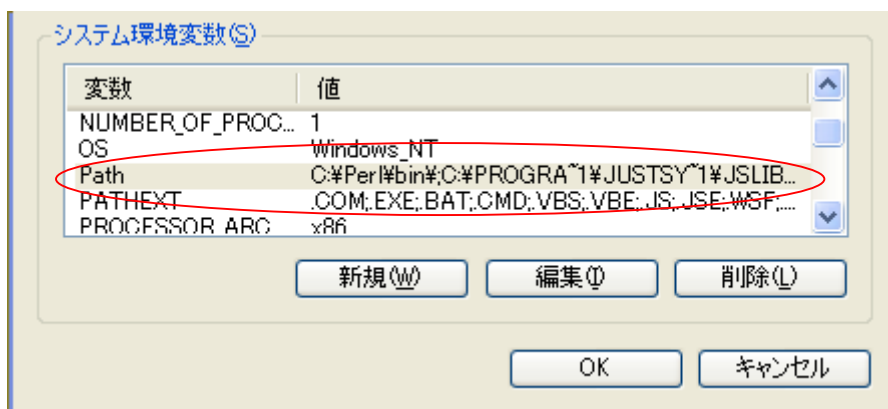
システム環境変数(S)

| 変数 | 値 |
|---|---|
| NUMBER_OF_PROC... | 1 |
| OS | Windows_NT |
| Path | C:¥Perl¥bin¥;C:¥PROGRA~1¥JUSTSY~1¥JSLIB... |
| PATHEXT | .COM;.EXE;.BAT;.CMD;.VBS;.VBE;.JS;.JSE;.WSF;... |
| PROCESSOR_ARC | x86 |

新規(W) 編集(I) 削除(L)

OK キャンセル